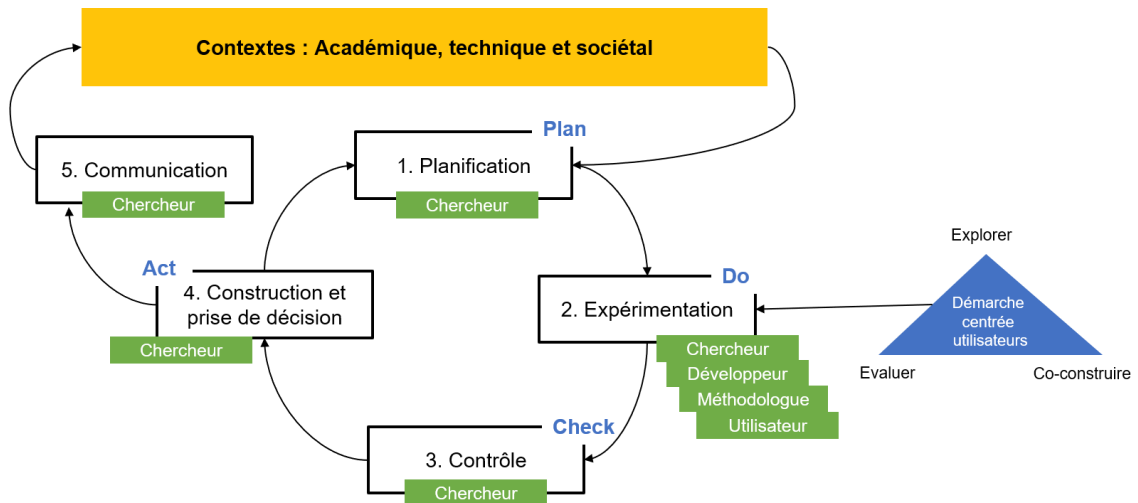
Contextes : Académique, technique et sociétal

Plan

1. Planification

Chercheur

5. Communication

Chercheur

Act

4. Construction et prise de décision

Chercheur

Do

2. Expérimentation

Chercheur

Développeur

Méthodologue

Utilisateur

Check

3. Contrôle

Chercheur

Explorer

Démarche centrée utilisateurs

Evaluer

Co-construire